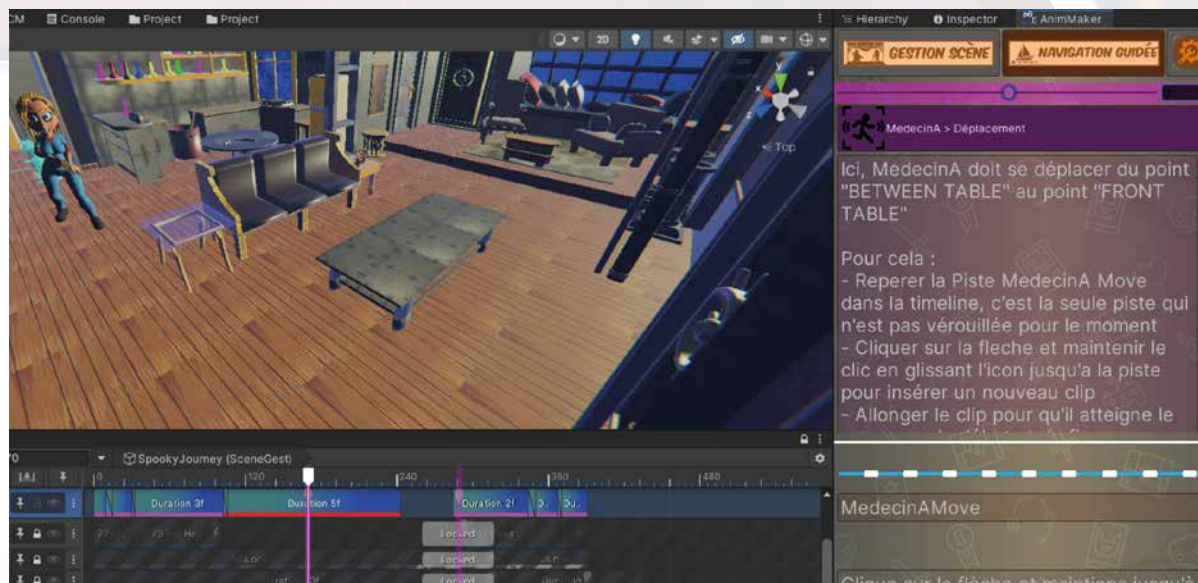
CM Console Project Project

2D

< Top

Hierarchy Inspector AnimMaker

GESTION SCÈNE NAVIGATION GUIDÉE

MedecinA > Déplacement

Ici, MedecinA doit se déplacer du point "BETWEEN TABLE" au point "FRONT TABLE"

Pour cela :
- Reperer la Piste MedecinA Move dans la timeline, c'est la seule piste qui n'est pas vérouillée pour le moment
- Cliquer sur la fleche et maintenir le clic en glissant l'icon jusqu'a la piste pour insérer un nouveau clip
- Allonger le clip pour qu'il atteigne le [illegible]

MedecinAMove

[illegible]

70

SpookyJourney (SceneGest)

0 120 240 360 480

Duration 3f Duration 5f Duration 2f D.. Du..

Locked

Locked

Locked